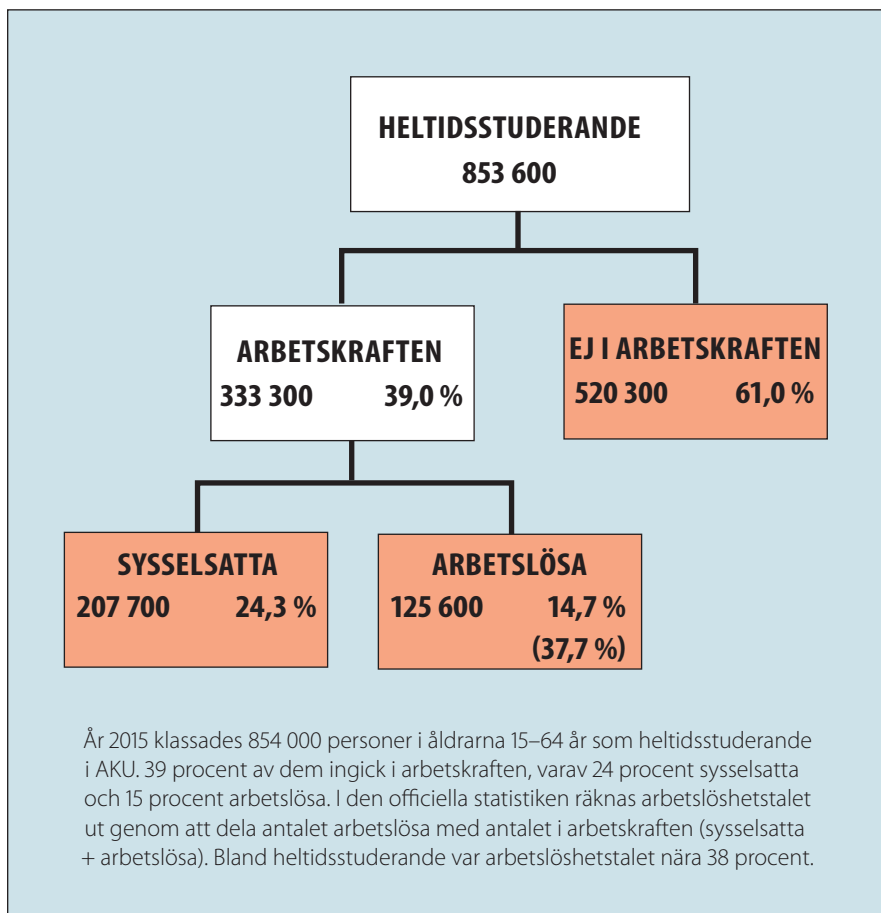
HELTIDSSTUDERANDE
853 600

ARBETSKRAFTEN
333 300 39,0 %

EJ I ARBETSKRAFTEN
520 300 61,0 %

SYSSELSATTA
207 700 24,3 %

ARBETSLÖSA
125 600 14,7 %
(37,7 %)

År 2015 klassades 854 000 personer i åldrarna 15–64 år som heltidsstuderande i AKU. 39 procent av dem ingick i arbetskraften, varav 24 procent sysselsatta och 15 procent arbetslösa. I den officiella statistiken räknas arbetslöshetstalet ut genom att dela antalet arbetslösa med antalet i arbetskraften (sysselsatta + arbetslösa). Bland heltidsstuderande var arbetslöshetstalet nära 38 procent.